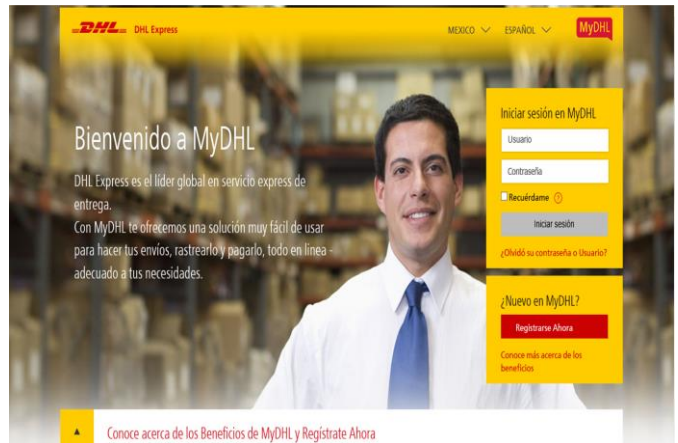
DHL DHL Express

MEXICO ESPAÑOL MyDHL

Bienvenido a MyDHL

DHL Express es el líder global en servicio express de entrega.
Con MyDHL te ofrecemos una solución muy fácil de usar para hacer tus envíos, rastrearlo y pagarlo, todo en línea adecuado a tus necesidades.

Iniciar sesión en MyDHL

Usuario

Contraseña

Recuérdame ?

Iniciar sesión

¿Olvidó su contraseña o Usuario?

¿Nuevo en MyDHL?

Registrarse Ahora

Conoce más acerca de los beneficios

Conoce acerca de los Beneficios de MyDHL y Regístrate Ahora